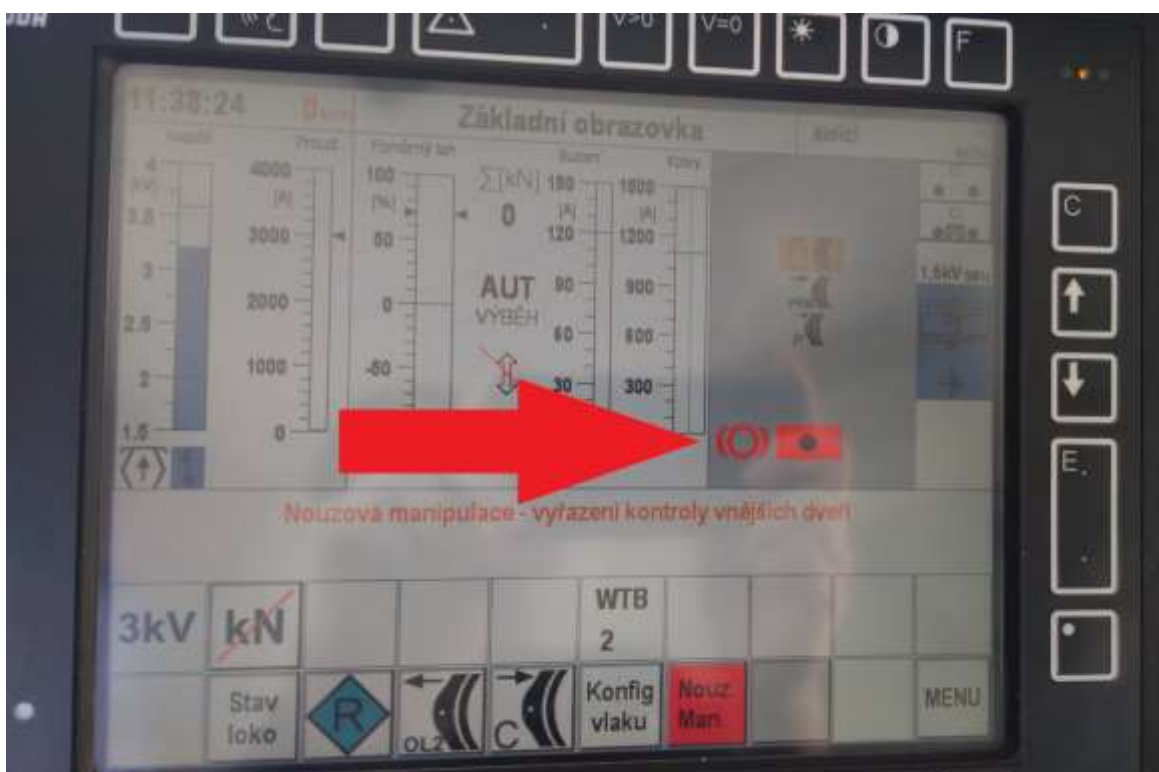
V>0 V=0 F

11:38:24 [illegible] Základní obrazovka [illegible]

Napětí [kV] 4 3,5 3 2,5 2 1,5

Proud [A] 4000 3000 2000 1000 0

Poměrný tah [%] 100 50 0 -50

$\Sigma$[kN] 0

AUT VÝBĚH

[A] 150 120 90 60 30

Kotvy [A] 1500 1200 900 600 300

1,5kV

C

E

Nouzová manipulace - vyřazení kontroly vnějších dveří

3kV kN WTB 2

Stav loko R OLZ C Konfig vlaku Nouz. Man. MENU